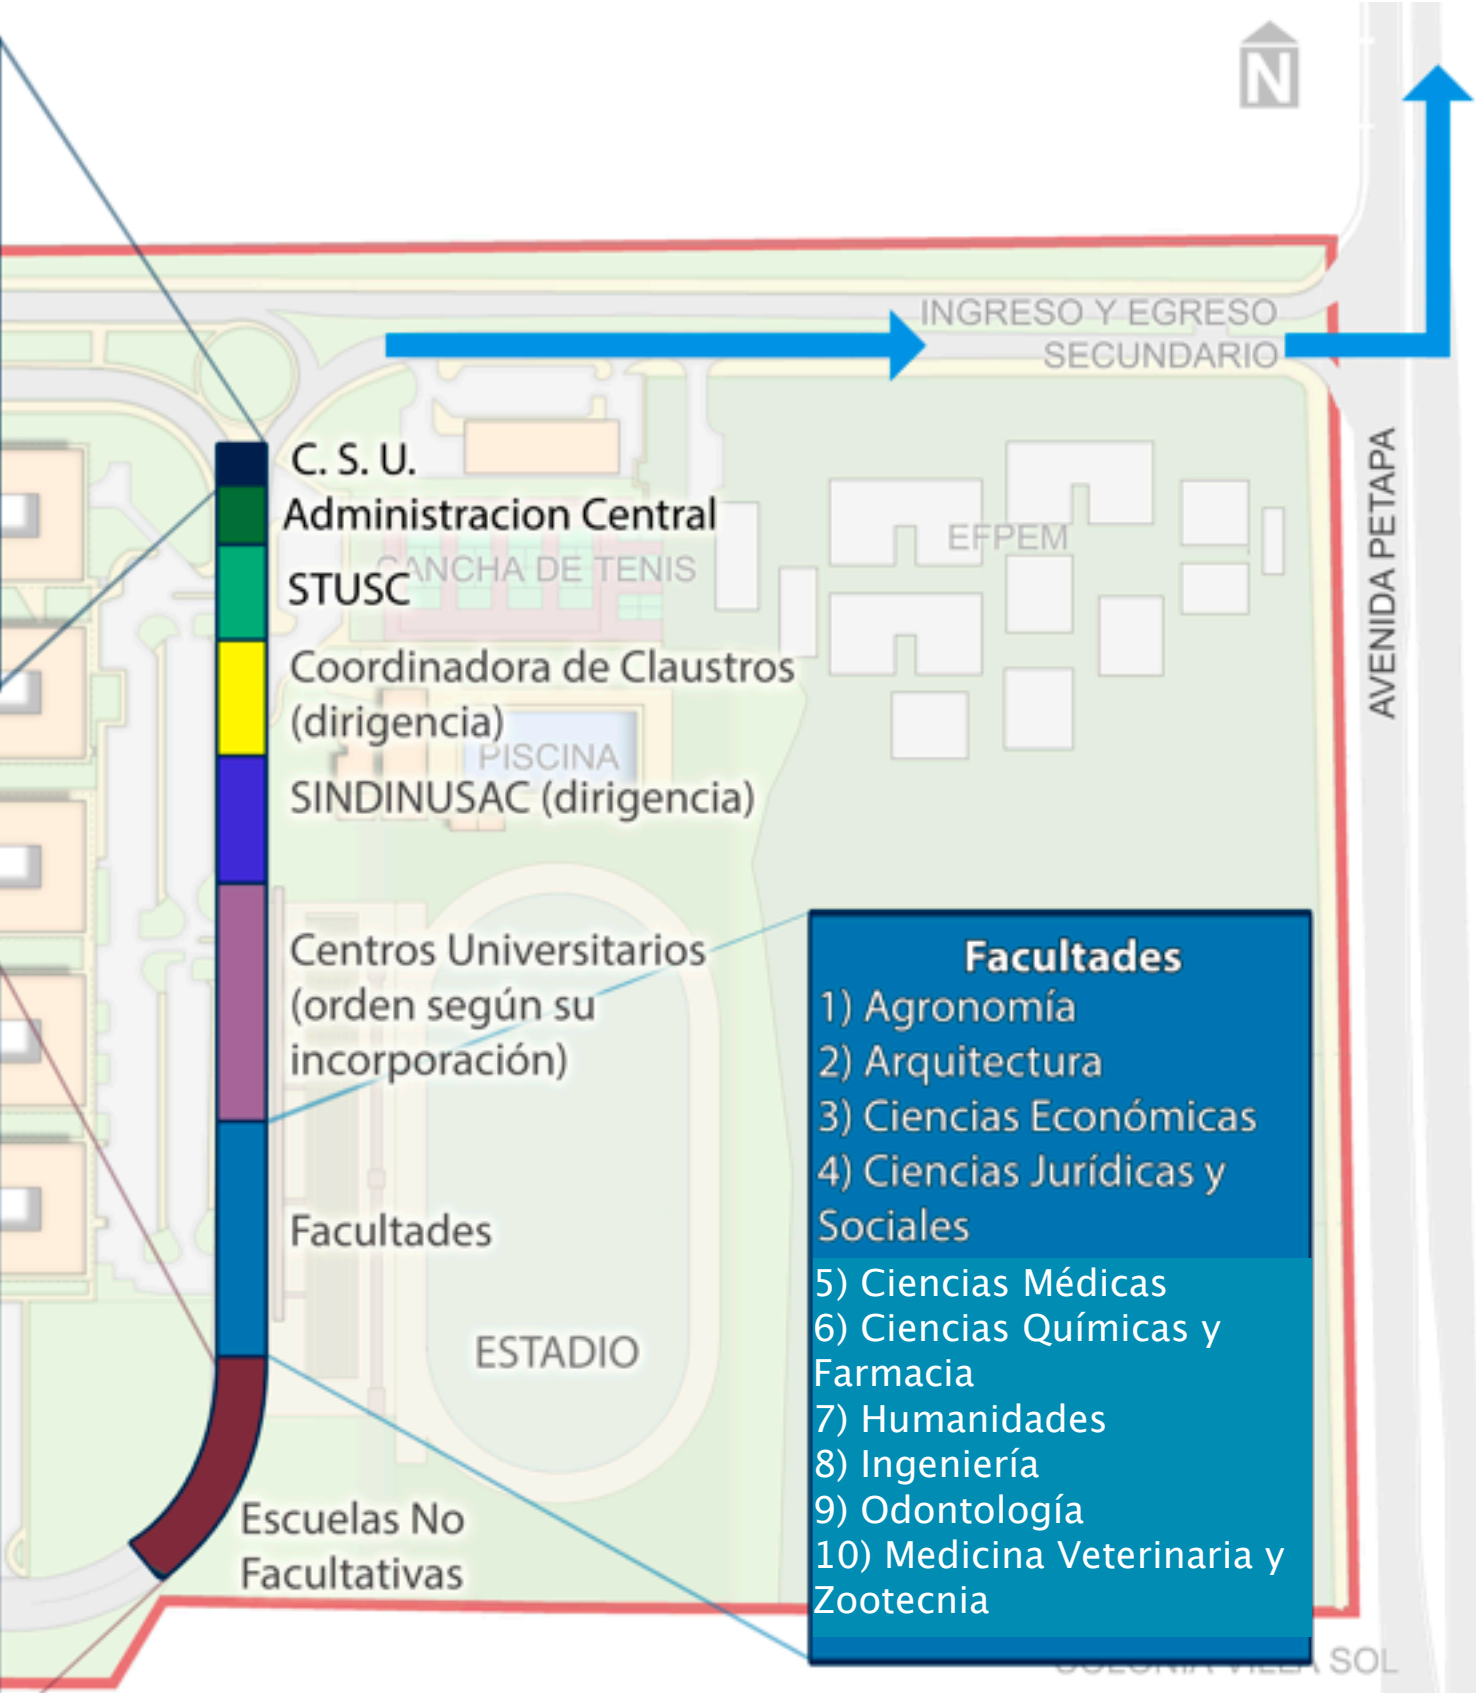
N

INGRESO Y EGRESO SECUNDARIO

AVENIDA PETAPA

C. S. U.
Administracion Central
STUSC
CANCHA DE TENIS
EFPEM
Coordinadora de Claustros (dirigencia)
PISCINA
SINDINUSAC (dirigencia)
Centros Universitarios (orden según su incorporación)
Facultades
ESTADIO
Escuelas No Facultativas

Facultades
1) Agronomía
2) Arquitectura
3) Ciencias Económicas
4) Ciencias Jurídicas y Sociales
5) Ciencias Médicas
6) Ciencias Químicas y Farmacia
7) Humanidades
8) Ingeniería
9) Odontología
10) Medicina Veterinaria y Zootecnia

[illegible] SOL